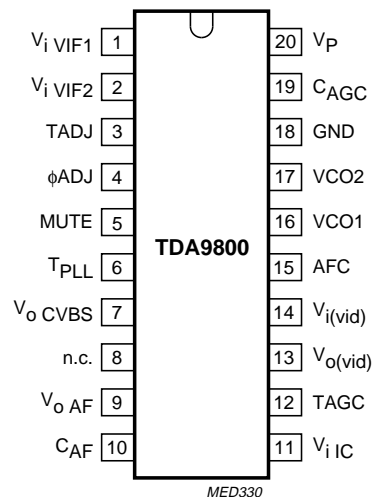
$V_{i\ VIF1}$ 1
$V_{i\ VIF2}$ 2
TADJ 3
$\phi$ADJ 4
MUTE 5
$T_{PLL}$ 6
$V_{o\ CVBS}$ 7
n.c. 8
$V_{o\ AF}$ 9
$C_{AF}$ 10

TDA9800

20 $V_P$
19 $C_{AGC}$
18 GND
17 VCO2
16 VCO1
15 AFC
14 $V_{i(vid)}$
13 $V_{o(vid)}$
12 TAGC
11 $V_{i\ IC}$

MED330